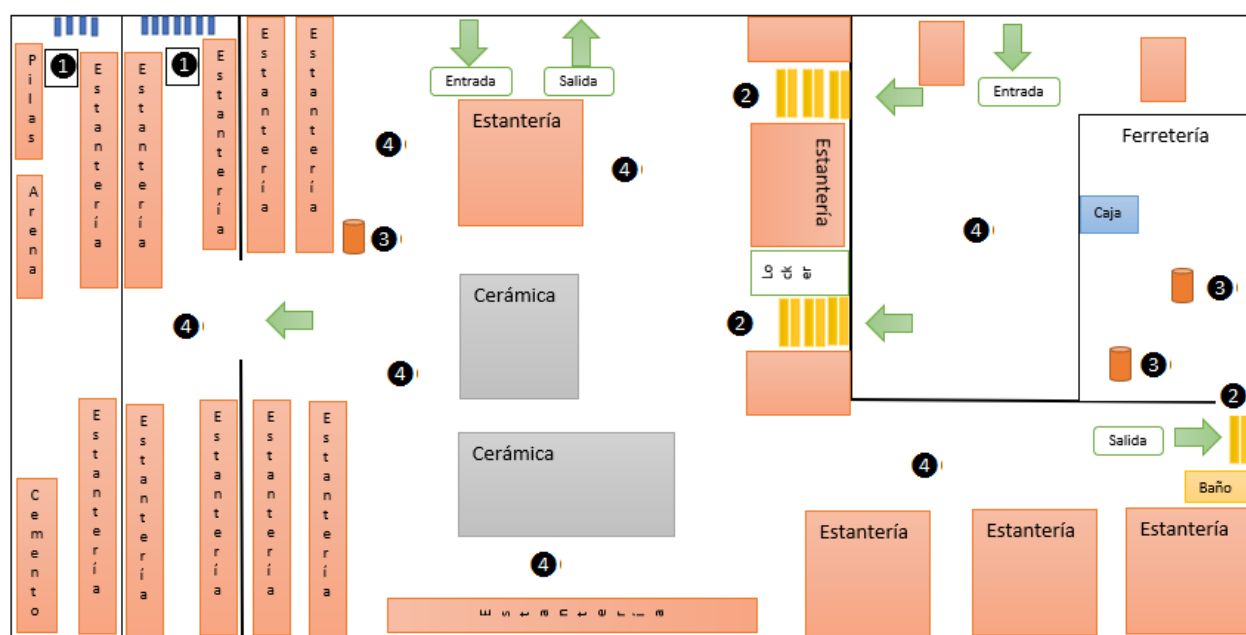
Pilas

1

Estantería

Estantería

1

Estantería

Estantería

Estantería

Entrada

Salida

Estantería

4

4

3

Arena

Cerámica

4

4

Cerámica

Cemento

Estantería

Estantería

Estantería

Estantería

Estantería

4

Estantería

2

Estantería

Locker

2

Entrada

Ferretería

Caja

4

3

3

2

Salida

Baño

4

Estantería

Estantería

Estantería